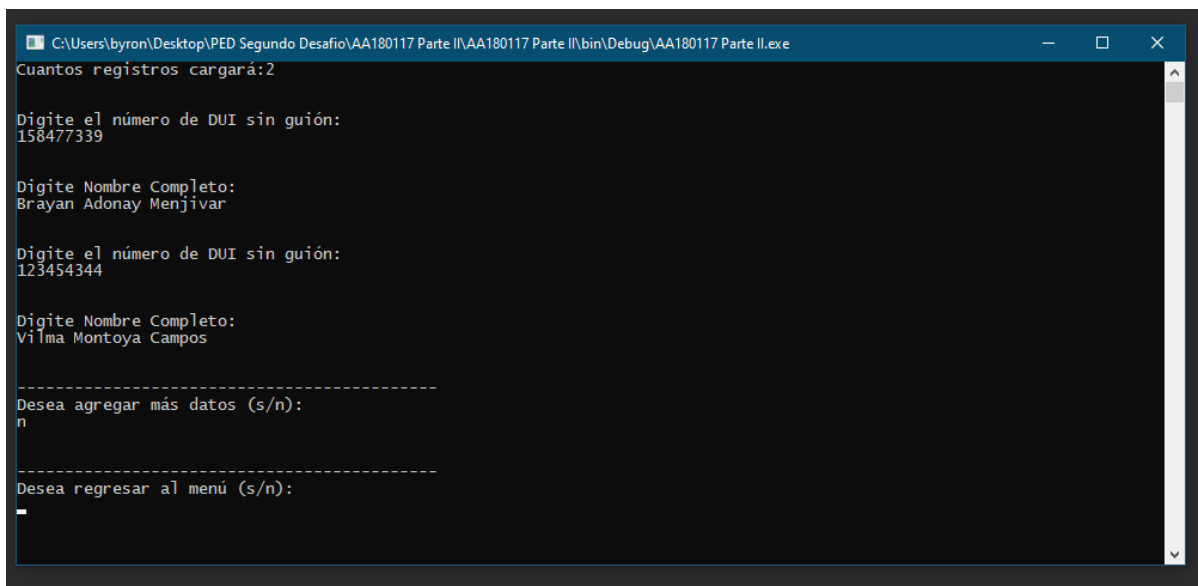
C:\Users\byron\Desktop\PED Segundo Desafio\AA180117 Parte II\AA180117 Parte II\bin\Debug\AA180117 Parte II.exe

Cuantos registros cargará:2

Digite el número de DUI sin guión:
158477339

Digite Nombre Completo:
Brayan Adonay Menjivar

Digite el número de DUI sin guión:
123454344

Digite Nombre Completo:
Vilma Montoya Campos

-------------------------------------------
Desea agregar más datos (s/n):
n

-------------------------------------------
Desea regresar al menú (s/n):